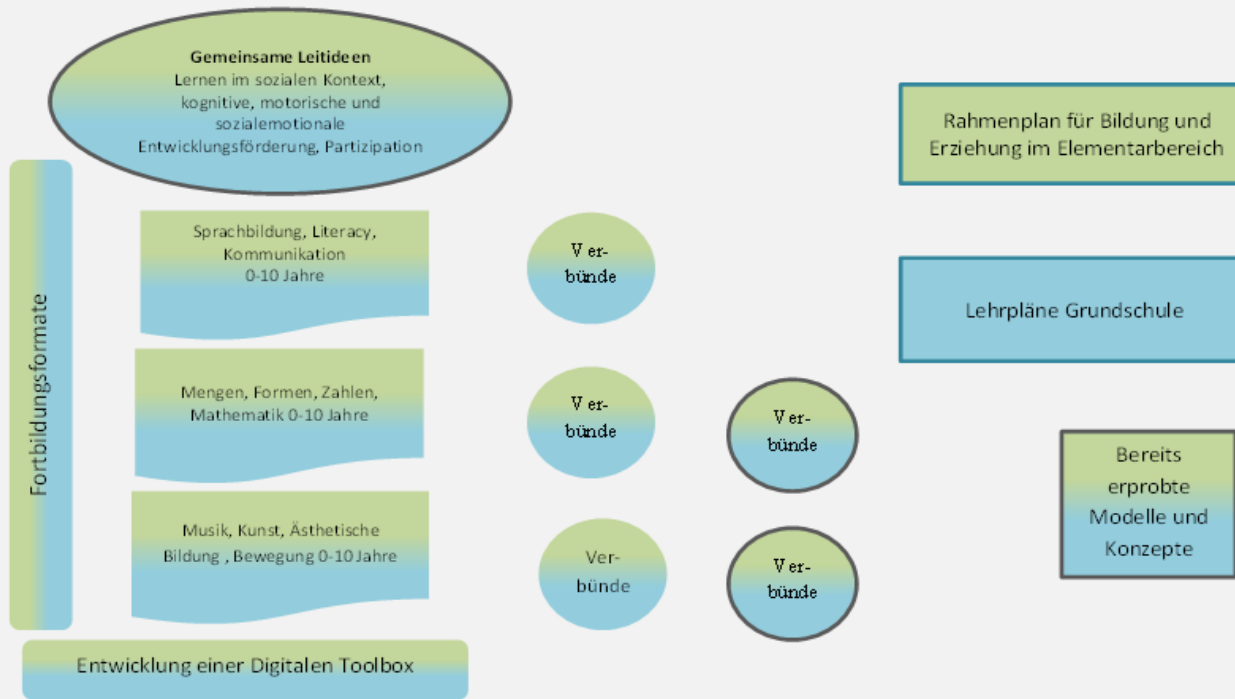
Gemeinsame Leitideen
Lernen im sozialen Kontext, kognitive, motorische und sozialemotionale Entwicklungsförderung, Partizipation

Rahmenplan für Bildung und Erziehung im Elementarbereich

Fortbildungsformate

Sprachbildung, Literacy, Kommunikation
0-10 Jahre

Verbünde

Lehrpläne Grundschule

Mengen, Formen, Zahlen, Mathematik 0-10 Jahre

Verbünde

Verbünde

Bereits erprobte Modelle und Konzepte

Musik, Kunst, Ästhetische Bildung , Bewegung 0-10 Jahre

Verbünde

Verbünde

Entwicklung einer Digitalen Toolbox